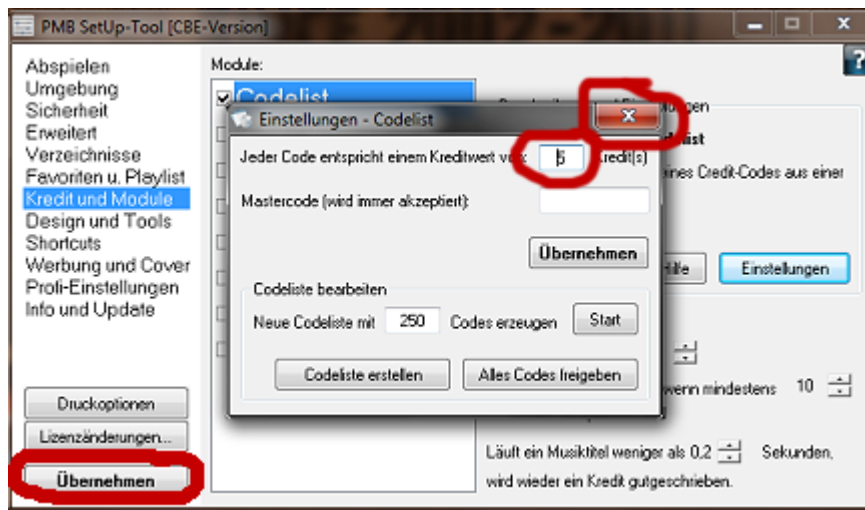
PMB SetUp-Tool [CBE-Version]

?

Abspielen
Umgebung
Sicherheit
Erweitert
Verzeichnisse
Favoriten u. Playlist
Kredit und Module
Design und Tools
Shortcuts
Werbung und Cover
Profi-Einstellungen
Info und Update

Druckoptionen
Lizenzänderungen...
Übernehmen

Module:

Codelist

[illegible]ngen
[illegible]list
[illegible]nes Credit-Codes aus einer

Hilfe
Einstellungen

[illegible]wenn mindestens 10

Läuft ein Musiktitel weniger als 0,2 Sekunden, wird wieder ein Kredit gutgeschrieben.

Einstellungen - Codelist

Jeder Code entspricht einem Kreditwert von: 5 Kredit(s)

Mastercode (wird immer akzeptiert):

Übernehmen

Codeliste bearbeiten

Neue Codeliste mit 250 Codes erzeugen Start

Codeliste erstellen
Alles Codes freigeben